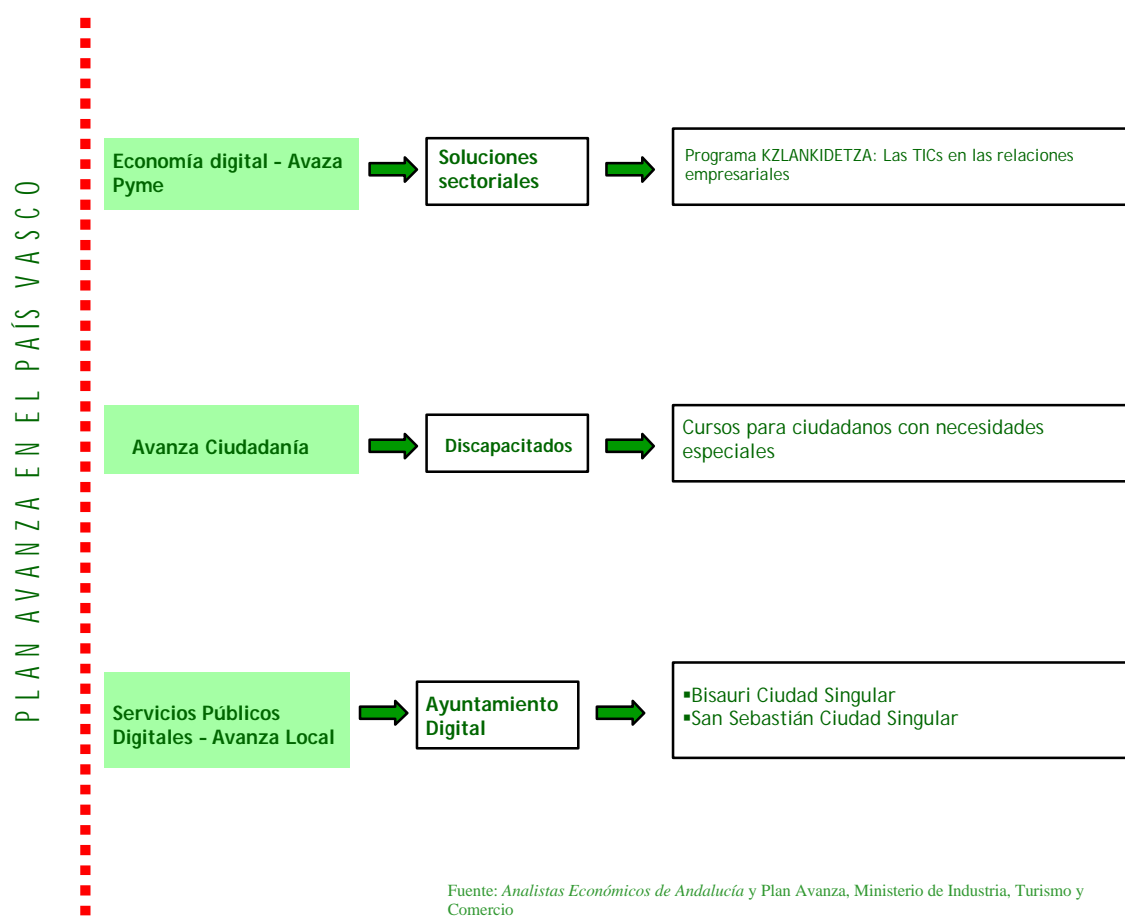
PLAN AVANZA EN EL PAÍS VASCO

Economía digital - Avaza Pyme

Soluciones sectoriales

Programa KZLANKIDETZA: Las TICs en las relaciones empresariales

Avanza Ciudadanía

Discapacitados

Cursos para ciudadanos con necesidades especiales

Servicios Públicos Digitales - Avanza Local

Ayuntamiento Digital

▪Bisauri Ciudad Singular
▪San Sebastián Ciudad Singular

Fuente: *Analistas Económicos de Andalucía* y Plan Avanza, Ministerio de Industria, Turismo y Comercio